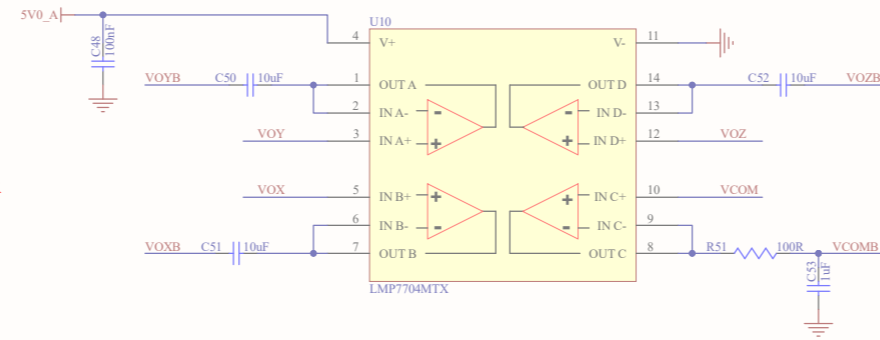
5V0_A

C48
100nF

U10

4 V+
V- 11

VOYB C50 10uF 1 OUT A
OUT D 14 C52 10uF VOZB

2 IN A-
IN D- 13

VOY 3 IN A+
IN D+ 12 VOZ

VOX 5 IN B+
IN C+ 10 VCOM

6 IN B-
IN C- 9

VOXB C51 10uF 7 OUT B
OUT C 8 R51 100R VCOMB

C53
1uF

LMP7704MTX